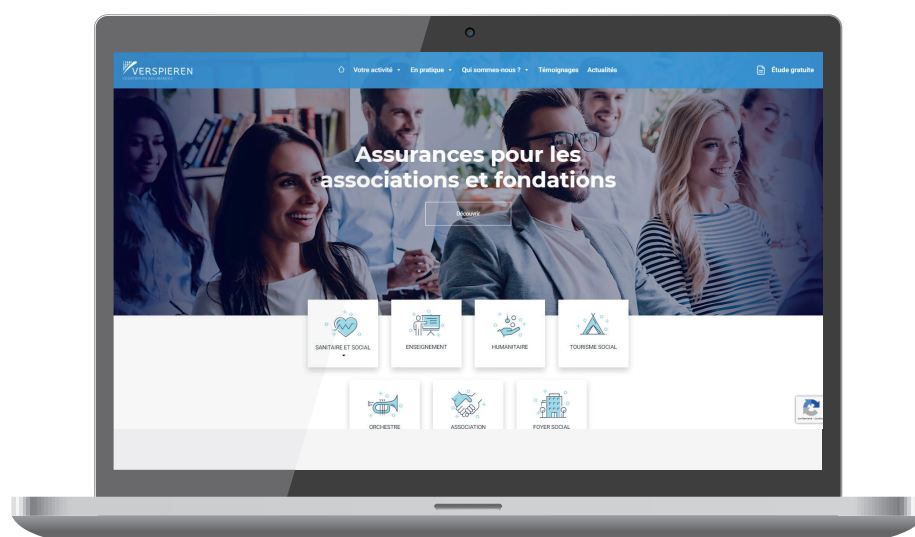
VERSPIEREN
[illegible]

Votre activité ▾ En pratique ▾ Qui sommes-nous ? ▾ Témoignages Actualités

Étude gratuite

Assurances pour les associations et fondations

Découvrir

SANITAIRE ET SOCIAL

ENSEIGNEMENT

HUMANITAIRE

TOURISME SOCIAL

ORCHESTRE

ASSOCIATION

FOYER SOCIAL